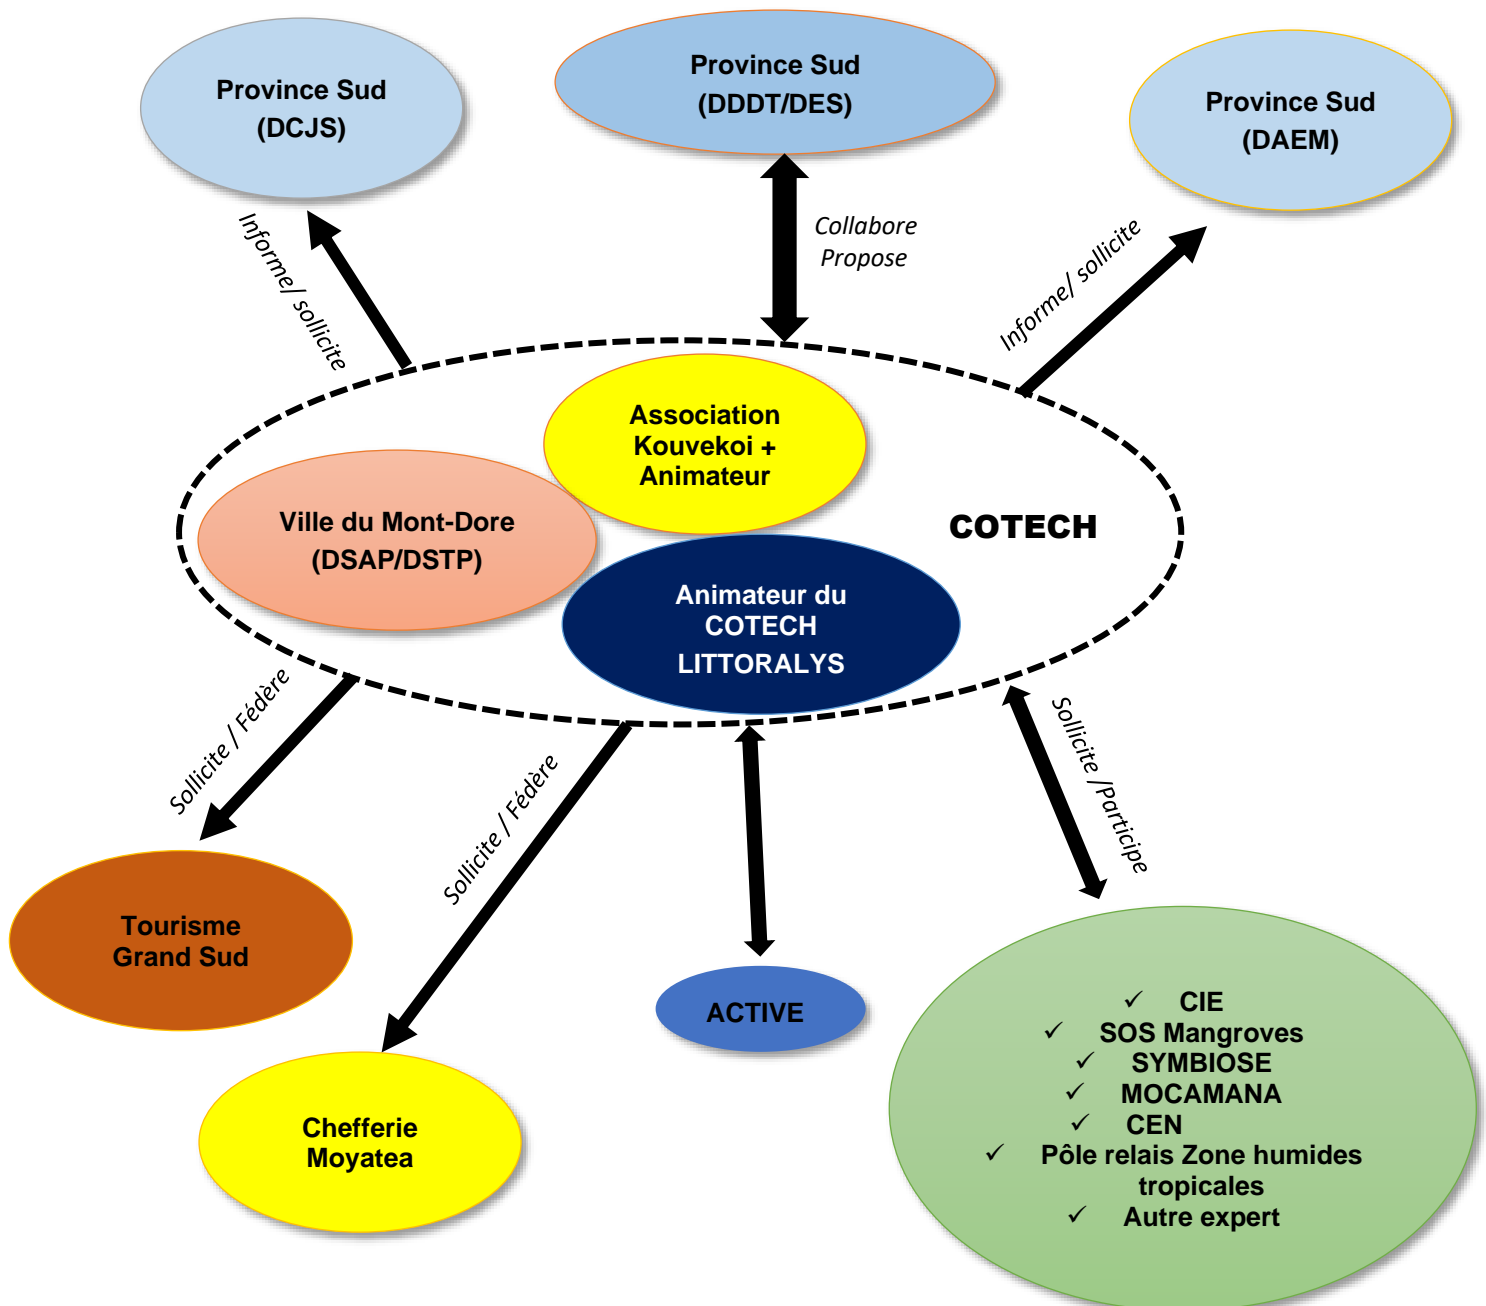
Province Sud
(DCJS)

Province Sud
(DDDT/DES)

Province Sud
(DAEM)

Informe/ sollicite

Collabore
Propose

Informe/ sollicite

Association
Kouvekoi +
Animateur

Ville du Mont-Dore
(DSAP/DSTP)

COTECH

Animateur du
COTECH
LITTORALYS

Sollicite / Fédère

Sollicite / Fédère

Sollicite /Participe

Tourisme
Grand Sud

ACTIVE

Chefferie
Moyatea

✓ CIE
✓ SOS Mangroves
✓ SYMBIOSE
✓ MOCAMANA
✓ CEN
✓ Pôle relais Zone humides tropicales
✓ Autre expert